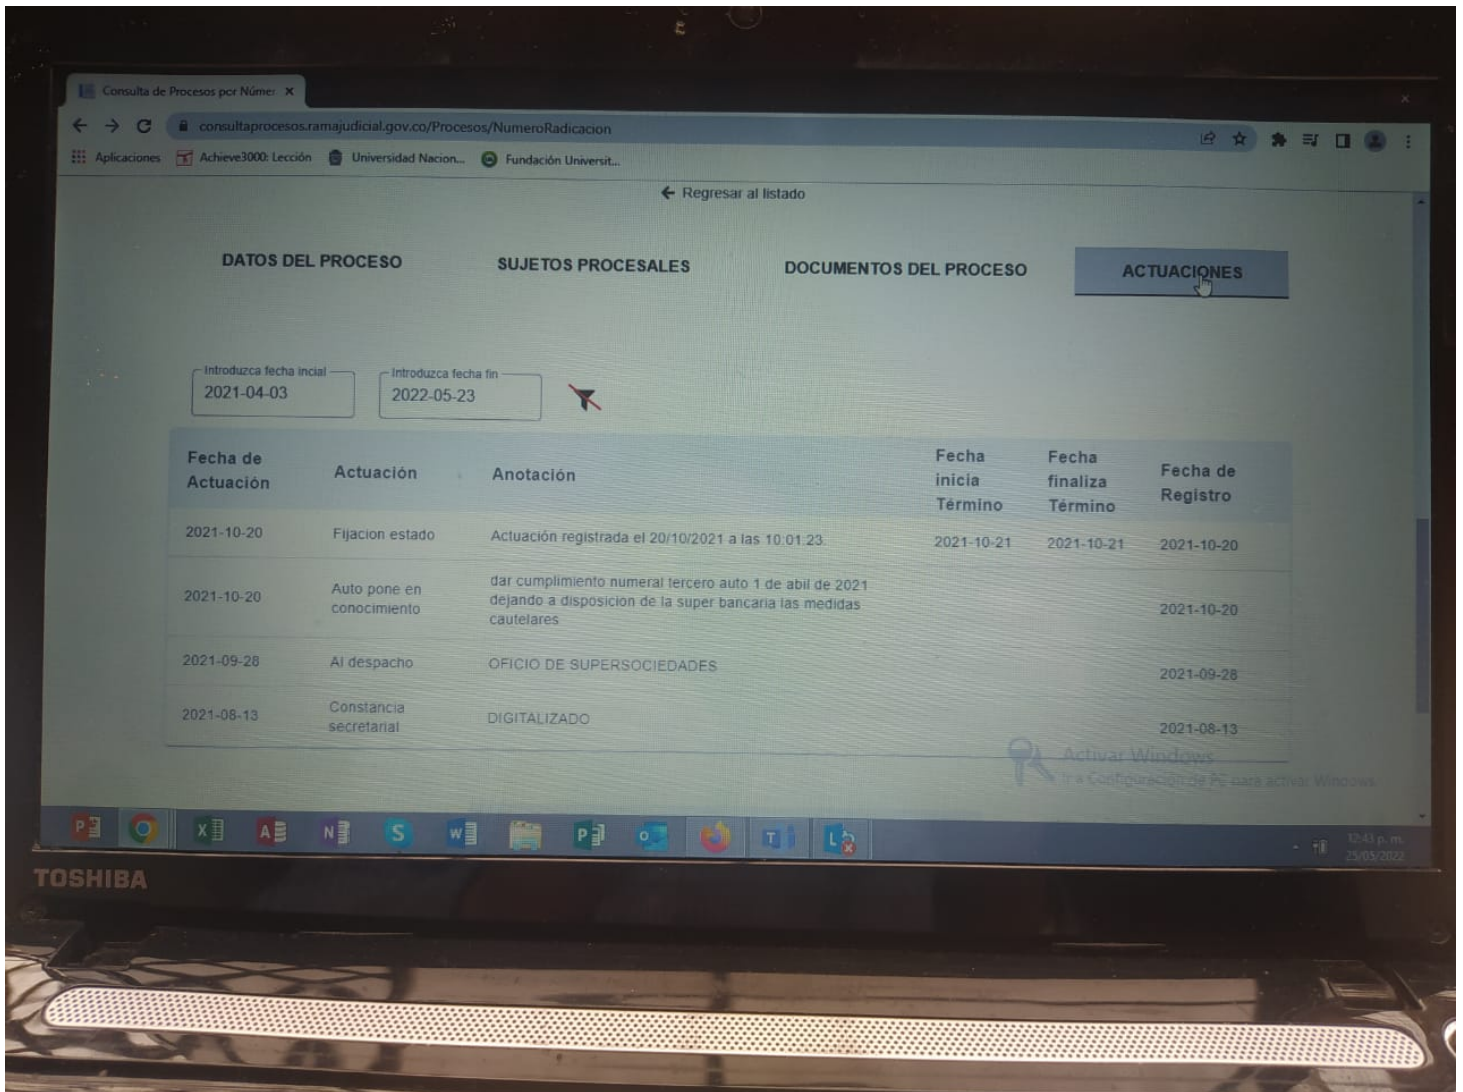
Consulta de Procesos por Númer ×

consultaprocesos.ramajudicial.gov.co/Procesos/NumeroRadicacion

Aplicaciones Achieve3000: Lección Universidad Nacion... Fundación Universit...

← Regresar al listado

DATOS DEL PROCESO SUJETOS PROCESALES DOCUMENTOS DEL PROCESO ACTUACIONES

Introduzca fecha incial 2021-04-03

Introduzca fecha fin 2022-05-23

| Fecha de Actuación | Actuación | Anotación | Fecha inicia Término | Fecha finaliza Término | Fecha de Registro |
|---|---|---|---|---|---|
| 2021-10-20 | Fijacion estado | Actuación registrada el 20/10/2021 a las 10:01:23. | 2021-10-21 | 2021-10-21 | 2021-10-20 |
| 2021-10-20 | Auto pone en conocimiento | dar cumplimiento numeral tercero auto 1 de abil de 2021 dejando a disposicion de la super bancaria las medidas cautelares | | | 2021-10-20 |
| 2021-09-28 | Al despacho | OFICIO DE SUPERSOCIEDADES | | | 2021-09-28 |
| 2021-08-13 | Constancia secretarial | DIGITALIZADO | | | 2021-08-13 |

Activar Windows
Ir a Configuración de PC para activar Windows.

12:43 p. m.
25/05/2022

TOSHIBA